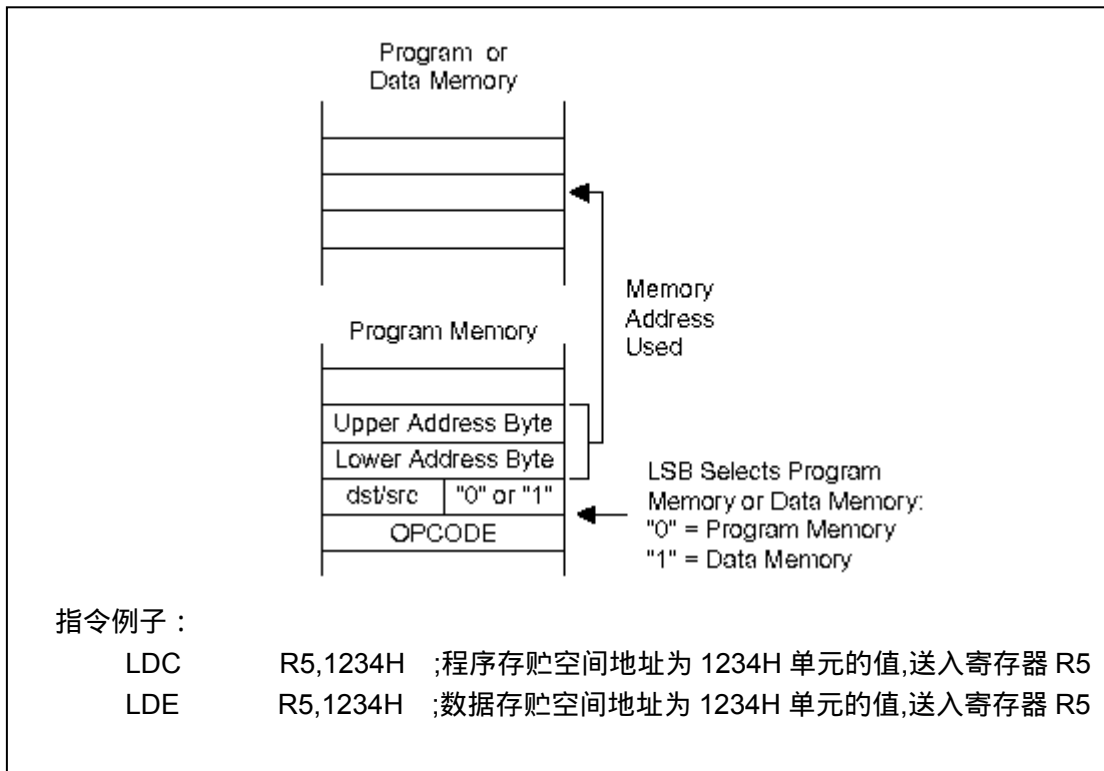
Program or
Data Memory

Memory
Address
Used

Program Memory

Upper Address Byte
Lower Address Byte
dst/src "0" or "1"
OPCODE

LSB Selects Program
Memory or Data Memory:
"0" = Program Memory
"1" = Data Memory

指令例子：

LDC R5,1234H ;程序存贮空间地址为 1234H 单元的值,送入寄存器 R5
LDE R5,1234H ;数据存贮空间地址为 1234H 单元的值,送入寄存器 R5